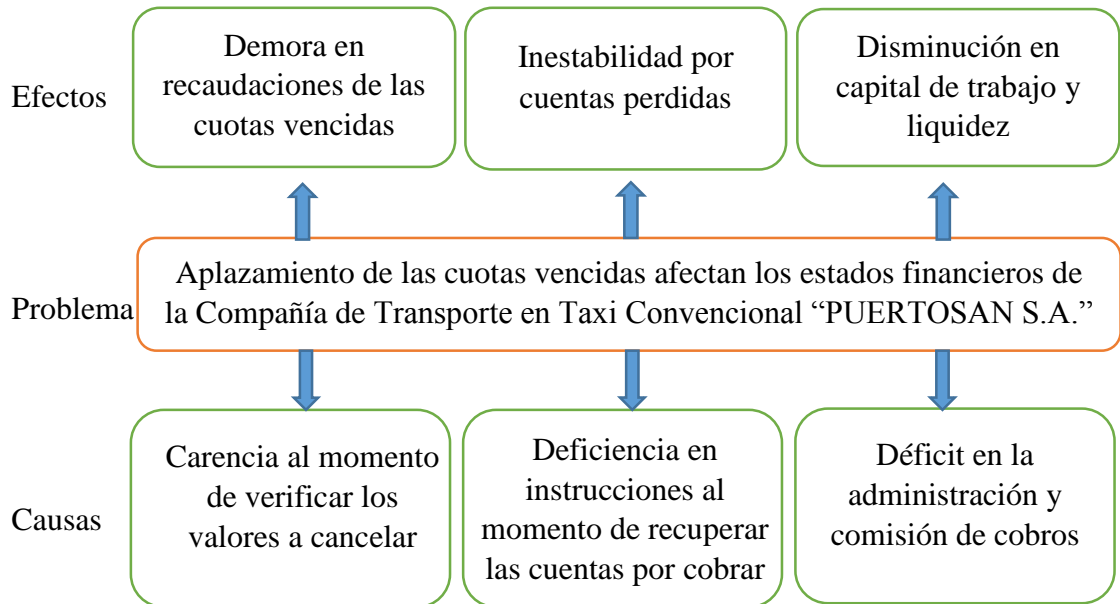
Efectos

Demora en recaudaciones de las cuotas vencidas

Inestabilidad por cuentas perdidas

Disminución en capital de trabajo y liquidez

Problema

Aplazamiento de las cuotas vencidas afectan los estados financieros de la Compañía de Transporte en Taxi Convencional “PUERTOSAN S.A.”

Causas

Carencia al momento de verificar los valores a cancelar

Deficiencia en instrucciones al momento de recuperar las cuentas por cobrar

Déficit en la administración y comisión de cobros